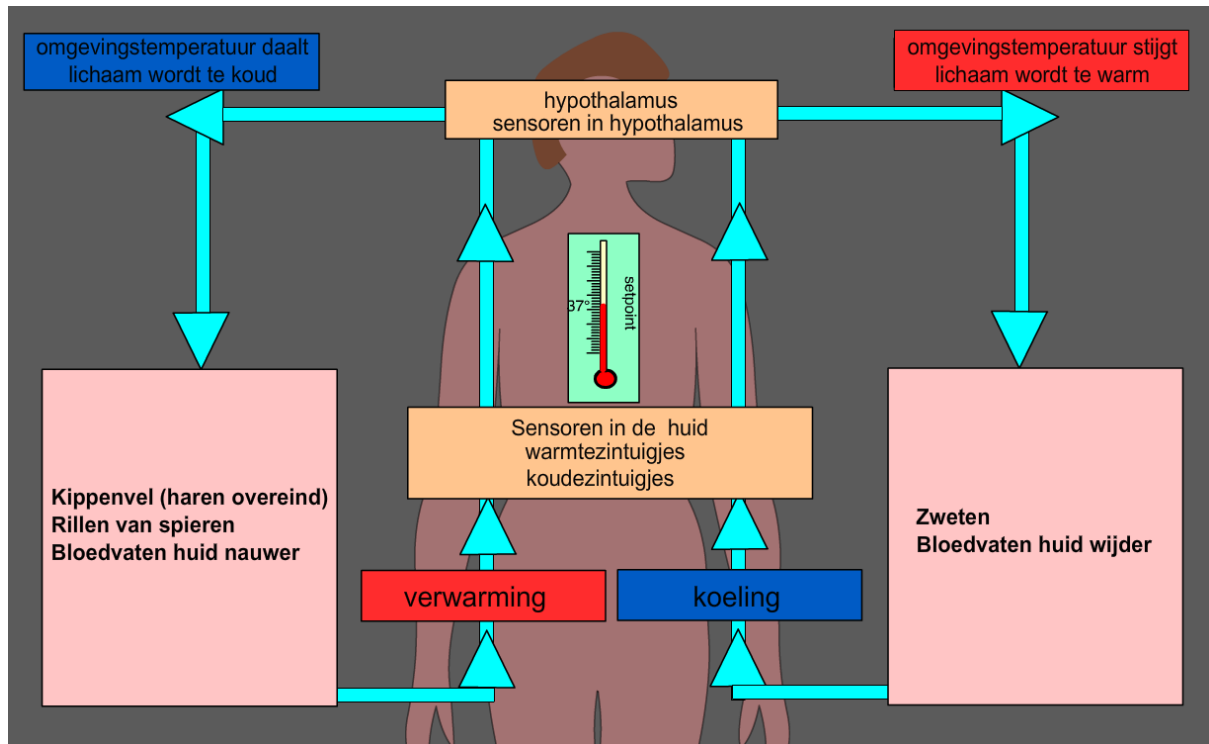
omgevingstemperatuur daalt
lichaam wordt te koud

omgevingstemperatuur stijgt
lichaam wordt te warm

hypothalamus
sensoren in hypothalamus

37°

setpoint

Sensoren in de huid
warmtezintuigjes
koudezintuigjes

Kippenvel (haren overeind)
Rillen van spieren
Bloedvaten huid nauwer

Zweten
Bloedvaten huid wijder

verwarming

koeling